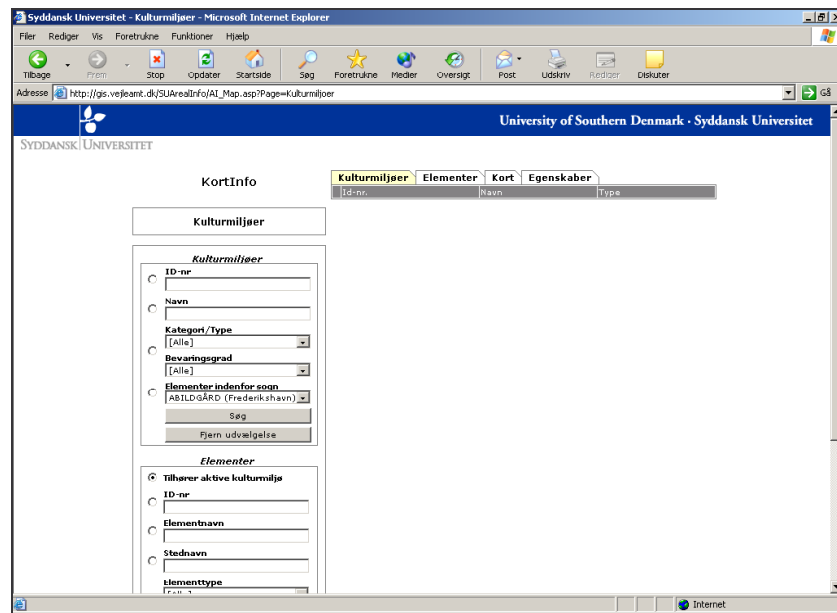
Syddansk Universitet - Kulturmiljøer - Microsoft Internet Explorer

Filer Rediger Vis Foretrukne Funktioner Hjælp

Tilbage Frem Stop Opdater Startside Søg Foretrukne Medier Oversigt Post Udskriv Rediger Diskuter

Adresse http://gis.vejleamt.dk/SUArealInfo/AI_Map.asp?Page=Kulturmiljoer

Gå

University of Southern Denmark · Syddansk Universitet

SYDDANSK UNIVERSITET

KortInfo

Kulturmiljøer

Kulturmiljøer Elementer Kort Egenskaber

| Id-nr. | Navn | Type |
|---|---|---|

Kulturmiljøer

ID-nr

Navn

Kategori/Type

[Alle]

Bevaringsgrad

[Alle]

Elementer indenfor sogn

ABILDGÅRD (Frederikshavn)

Søg

Fjern udvælgelse

Elementer

Tilhører aktive kulturmiljø

ID-nr

Elementnavn

Stednavn

Elementtype

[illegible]

Internet